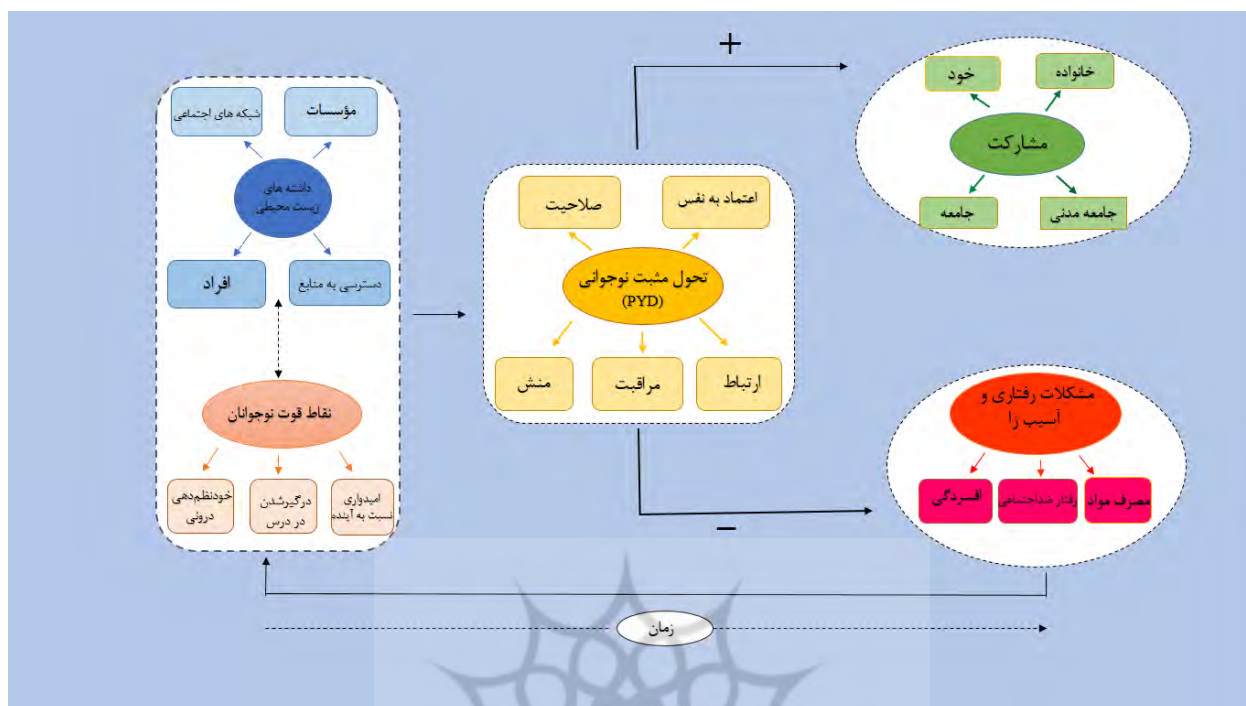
مؤسسات

شبکه های اجتماعی

دارائی های زیست محیطی

افراد

دسترسی به منابع

نقاط قوت نوجوانان

امیدواری نسبت به آینده

درگیرشدن در درس

خودنظم‌دهی درونی

اعتماد به نفس

صلاحیت

تحول مثبت نوجوانی (PYD)

ارتباط

مراقبت

منش

+

خانواده

خود

مشارکت

جامعه مدنی

جامعه

مشکلات رفتاری و آسیب زا

مصرف مواد

رفتار ضداجتماعی

افسردگی

−

زمان